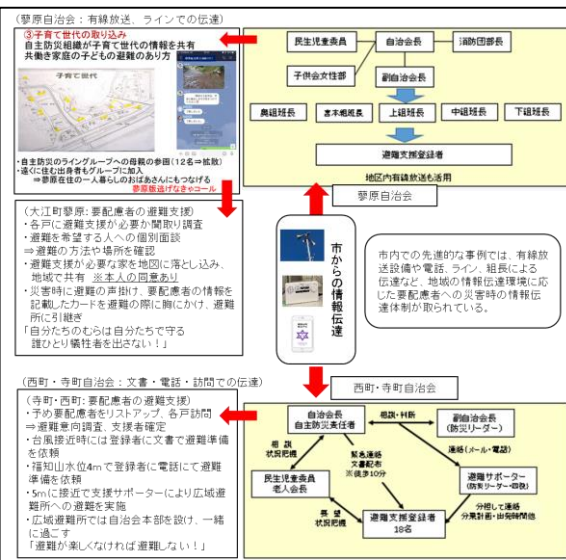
（夢原自治会：有線放送、ラインでの伝達）

③子育て世代の取り込み
自主防災組織が子育て世代の情報を共有
共働き家庭の子どもの避難のあり方

子育て世代

・自主防災のライングループへの母親の参画（12名⇒拡散）
・遠くに住む出身者もグループに加入
⇒夢原在住の一人暮らしのおばあさんにもつながる
夢原見逃げなきゃコール

民生児童委員
自治会長
消防団部長
子供会文化部
副自治会長
奥組班長
高木組班長
上組班長
中組班長
下組班長
避難支援登録者
地区内有線放送も活用

夢原自治会

（大江町夢原：要配慮者の避難支援）
・各戸に避難支援が必要か聞取り調査
・避難を希望する人への個別面談
⇒避難の方法や場所を確認
・避難支援が必要な家を地図に落とし込み、地域で共有　※本人の同意あり
・災害時に避難の声掛け、要配慮者の情報を記載したカードを避難の際に胸にかけ、避難所に引継ぎ
「自分たちのむらは自分たちで守る
誰ひとり犠牲者を出さない！」

市からの情報伝達

市内での先進的な事例では、有線放送設備や電話、ライン、組長による伝達など、地域の情報伝達環境に応じた要配慮者への災害時の情報伝達体制が取られている。

（西町・寺町自治会：文書・電話・訪問での伝達）

西町・寺町自治会

（寺町・西町：要配慮者の避難支援）
・予め要配慮者をリストアップ、各戸訪問
⇒避難意向調査、支援者確定
・台風接近時には登録者に文書で避難準備を依頼
・福知山水位4mで登録者に電話にて避難準備を依頼
・5mに接近で支援サポーターにより広域避難所への避難を実施
・広域避難所では自治会本部を設け、一緒に過ごす
「避難が楽しくなければ避難しない！」

自治会長
自主防災責任者
相談・判断
副自治会長
（防災リーダー）
相談
状況把握
緊急連絡
文書配布
来貢歩10分
連絡（メール・電話）
民生児童委員
老人会長
避難サポーター
（防災リーダー4名）
分担して連絡
分別計画・出発時間他
要望
状況把握
避難支援登録者
18名